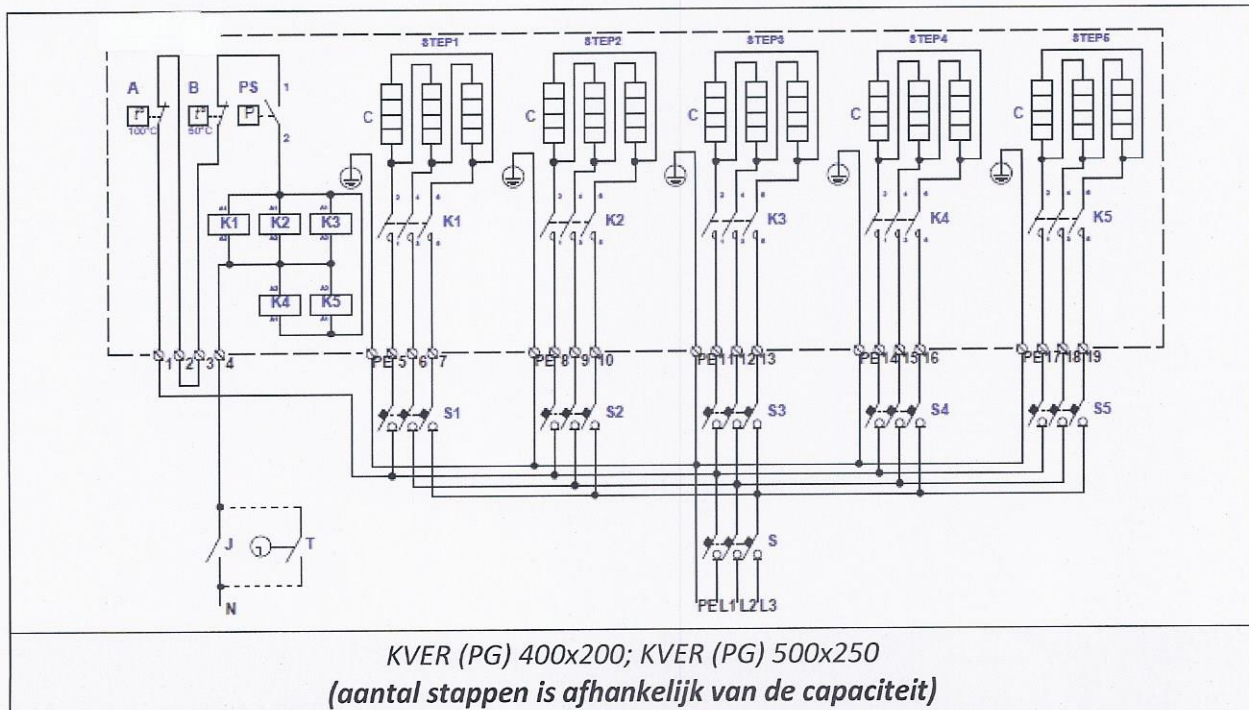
A B PS 1 2
100°C 50°C
STEP1 STEP2 STEP3 STEP4 STEP5
C C C C C
K1 K2 K3 K4 K5
K1 K2 K3
K4 K5
1 2 3 4
PE 5 6 7
PE 8 9 10
PE 11 12 13
PE 14 15 16
PE 17 18 19
S1 S2 S3 S4 S5
S
J T
N
PE L1 L2 L3

*KVER (PG) 400x200; KVER (PG) 500x250*
***(aantal stappen is afhankelijk van de capaciteit)***